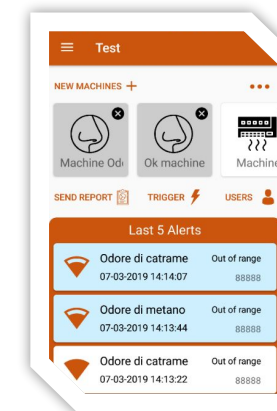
Test

NEW MACHINES +

Machine Od

Ok machine

Machine

SEND REPORT

TRIGGER

USERS

Last 5 Alerts

Odore di catrame
07-03-2019 14:14:07
Out of range
88888

Odore di metano
07-03-2019 13:13:44
Out of range
88888

Odore di catrame
07-03-2019 13:13:22
Out of range
88888